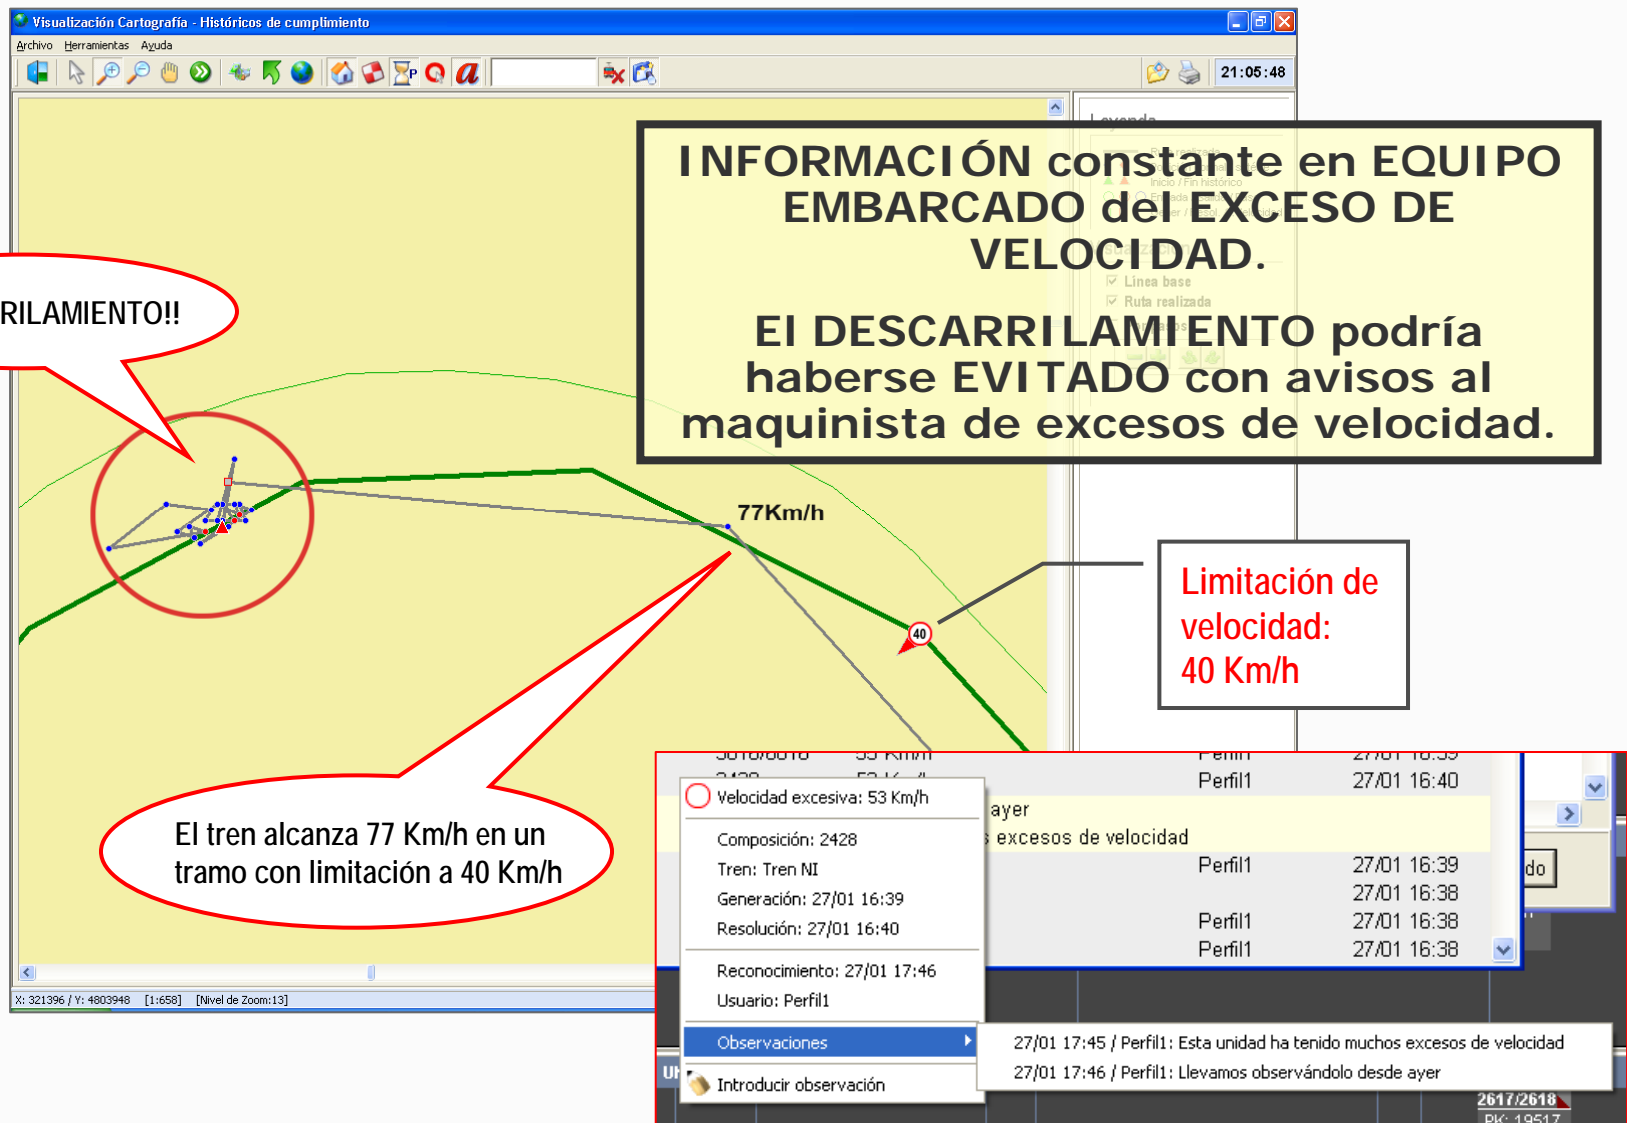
Visualización Cartografía - Históricos de cumplimiento

Archivo Herramientas Ayuda

21:05:48

INFORMACIÓN constante en EQUIPO EMBARCADO del EXCESO DE VELOCIDAD.

El DESCARRILAMIENTO podría haberse EVITADO con avisos al maquinista de excesos de velocidad.

Leyenda

Línea base

Ruta realizada

RILAMIENTO!!

77Km/h

40

Limitación de velocidad: 40 Km/h

El tren alcanza 77 Km/h en un tramo con limitación a 40 Km/h

X: 321396 / Y: 4803948 [1:658] [Nivel de Zoom:13]

Perfil1 27/01 16:40

Velocidad excesiva: 53 Km/h

ayer

excesos de velocidad

Composición: 2428

Perfil1 27/01 16:39

Tren: Tren NI

27/01 16:38

Generación: 27/01 16:39

Perfil1 27/01 16:38

Resolución: 27/01 16:40

Perfil1 27/01 16:38

do

Reconocimiento: 27/01 17:46

Usuario: Perfil1

Observaciones

27/01 17:45 / Perfil1: Esta unidad ha tenido muchos excesos de velocidad

27/01 17:46 / Perfil1: Llevamos observándolo desde ayer

Introducir observación

2617/2618

PK: 19517